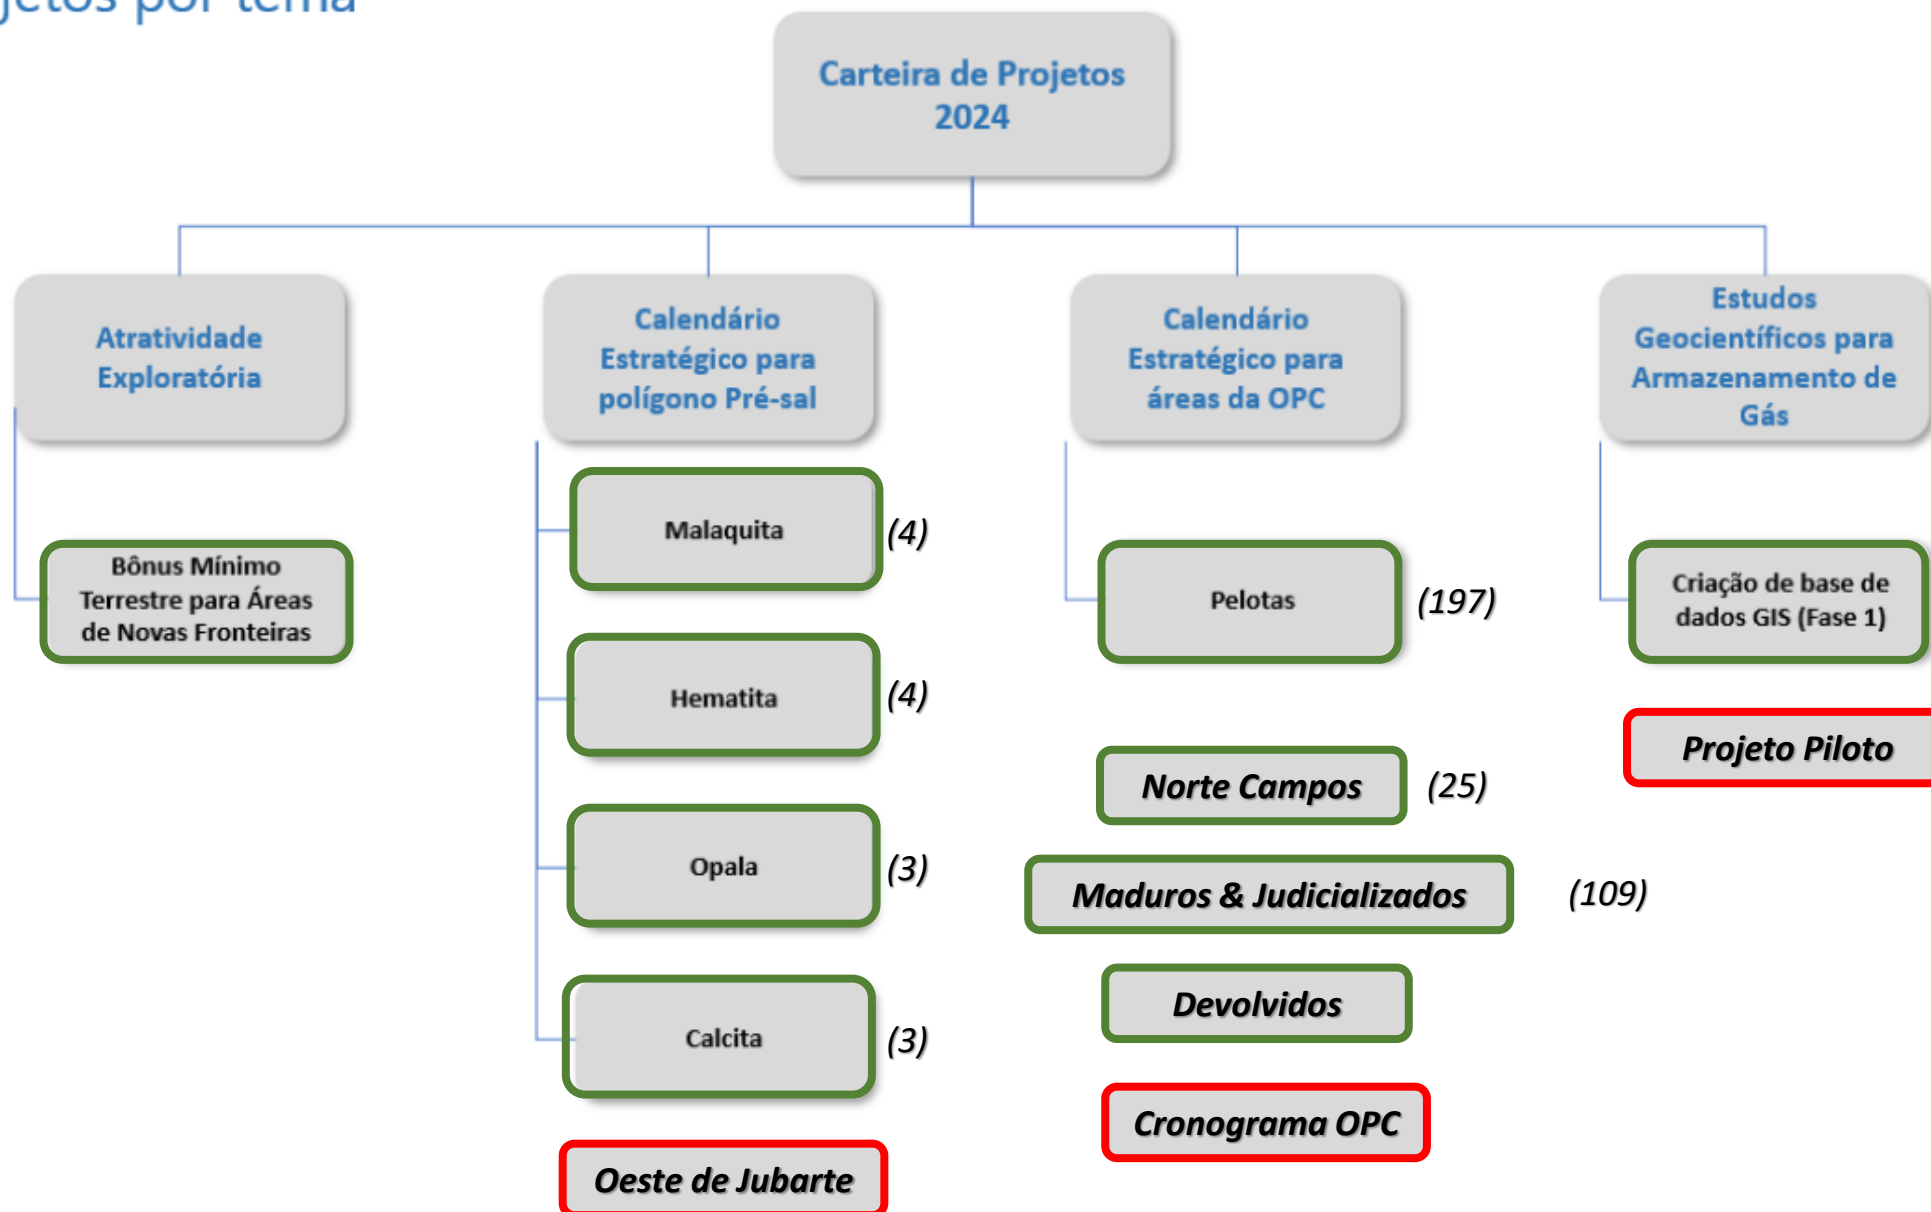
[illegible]jetos por tema

Carteira de Projetos 2024

Atratividade Exploratória

Bônus Mínimo Terrestre para Áreas de Novas Fronteiras

Calendário Estratégico para polígono Pré-sal

Malaquita (4)

Hematita (4)

Opala (3)

Calcita (3)

Oeste de Jubarte

Calendário Estratégico para áreas da OPC

Pelotas (197)

Norte Campos (25)

Maduros & Judicializados (109)

Devolvidos

Cronograma OPC

Estudos Geocientíficos para Armazenamento de Gás

Criação de base de dados GIS (Fase 1)

Projeto Piloto